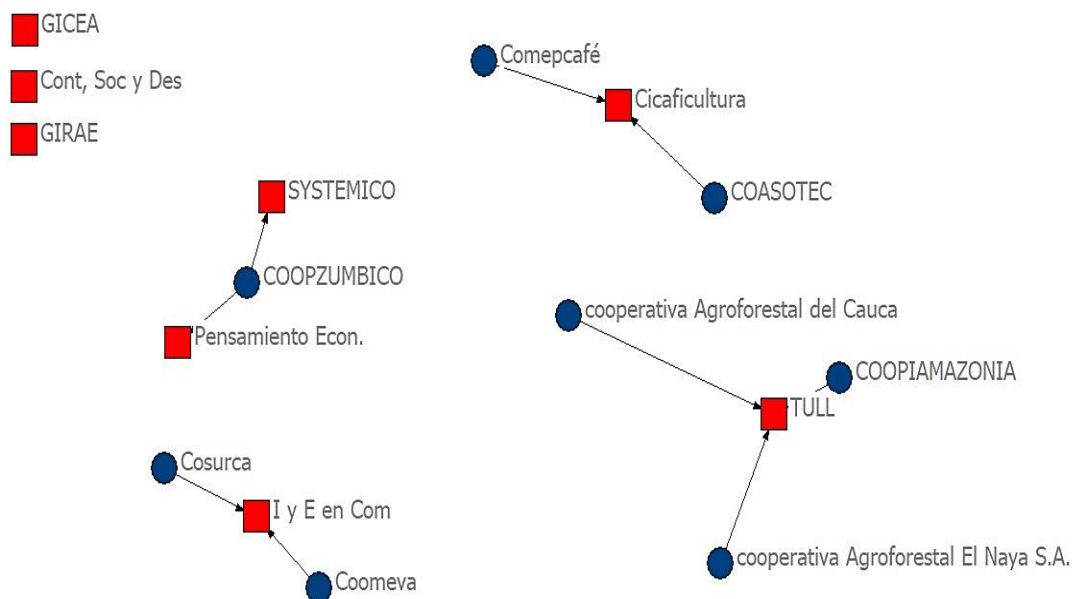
GICEA

Cont, Soc y Des

GIRAE

Comepcafé

Cicaficultura

COASOTEC

SYSTEMICO

COOPZUMBICO

Pensamiento Econ.

cooperativa Agroforestal del Cauca

COOPIAMAZONIA

TULL

Cosurca

I y E en Com

Coomeva

cooperativa Agroforestal El Naya S.A.